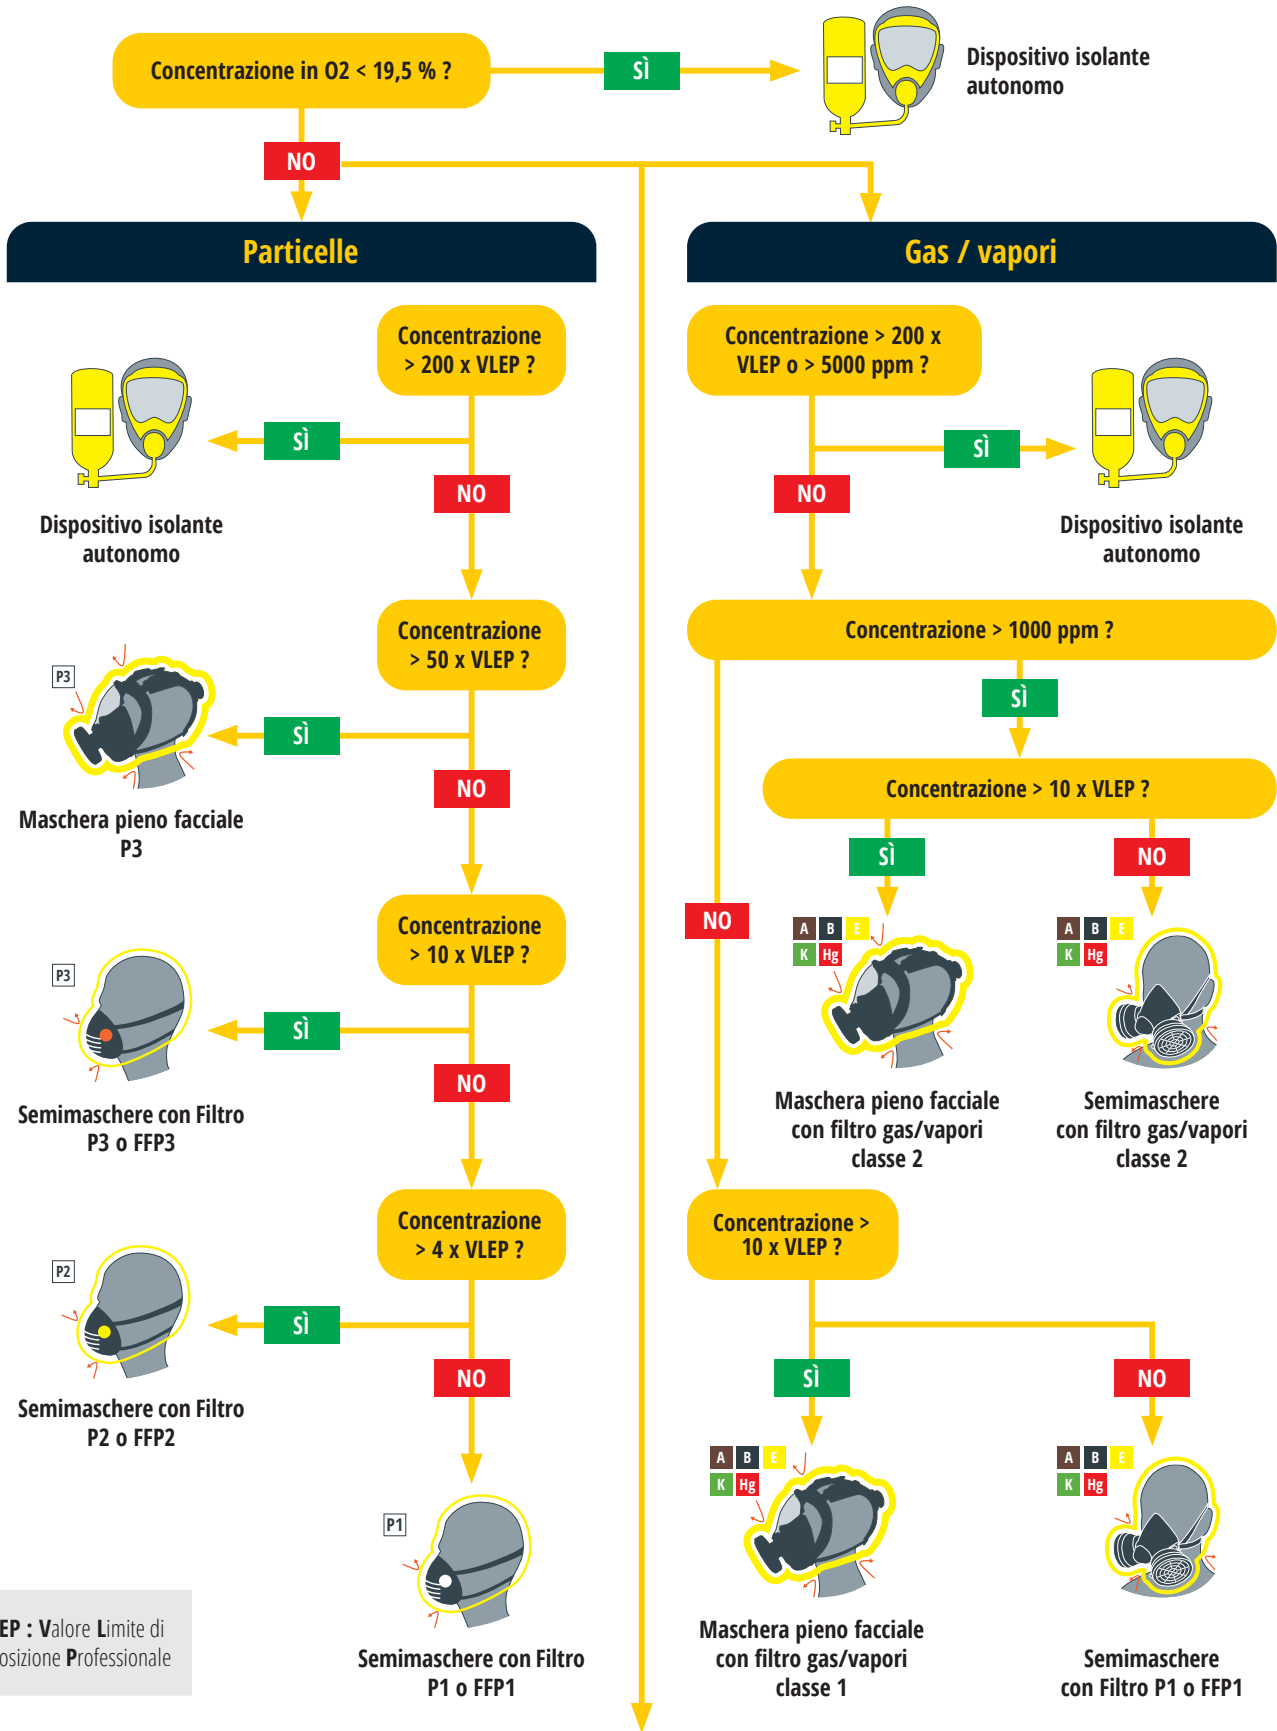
Concentrazione in O2 < 19,5 % ?

SÌ

Dispositivo isolante autonomo

NO

Particelle

Gas / vapori

Concentrazione > 200 x VLEP ?

SÌ

Dispositivo isolante autonomo

NO

Concentrazione > 50 x VLEP ?

P3

SÌ

Maschera pieno facciale P3

NO

Concentrazione > 10 x VLEP ?

P3

SÌ

Semimaschere con Filtro P3 o FFP3

NO

Concentrazione > 4 x VLEP ?

P2

SÌ

Semimaschere con Filtro P2 o FFP2

NO

P1

Semimaschere con Filtro P1 o FFP1

EP : Valore Limite di osizione Professionale

Concentrazione > 200 x VLEP o > 5000 ppm ?

SÌ

Dispositivo isolante autonomo

NO

Concentrazione > 1000 ppm ?

SÌ

Concentrazione > 10 x VLEP ?

SÌ

NO

NO

A B E K Hg

Maschera pieno facciale con filtro gas/vapori classe 2

A B E K Hg

Semimaschere con filtro gas/vapori classe 2

Concentrazione > 10 x VLEP ?

SÌ

NO

A B E K Hg

Maschera pieno facciale con filtro gas/vapori classe 1

A B E K Hg

Semimaschere con Filtro P1 o FFP1